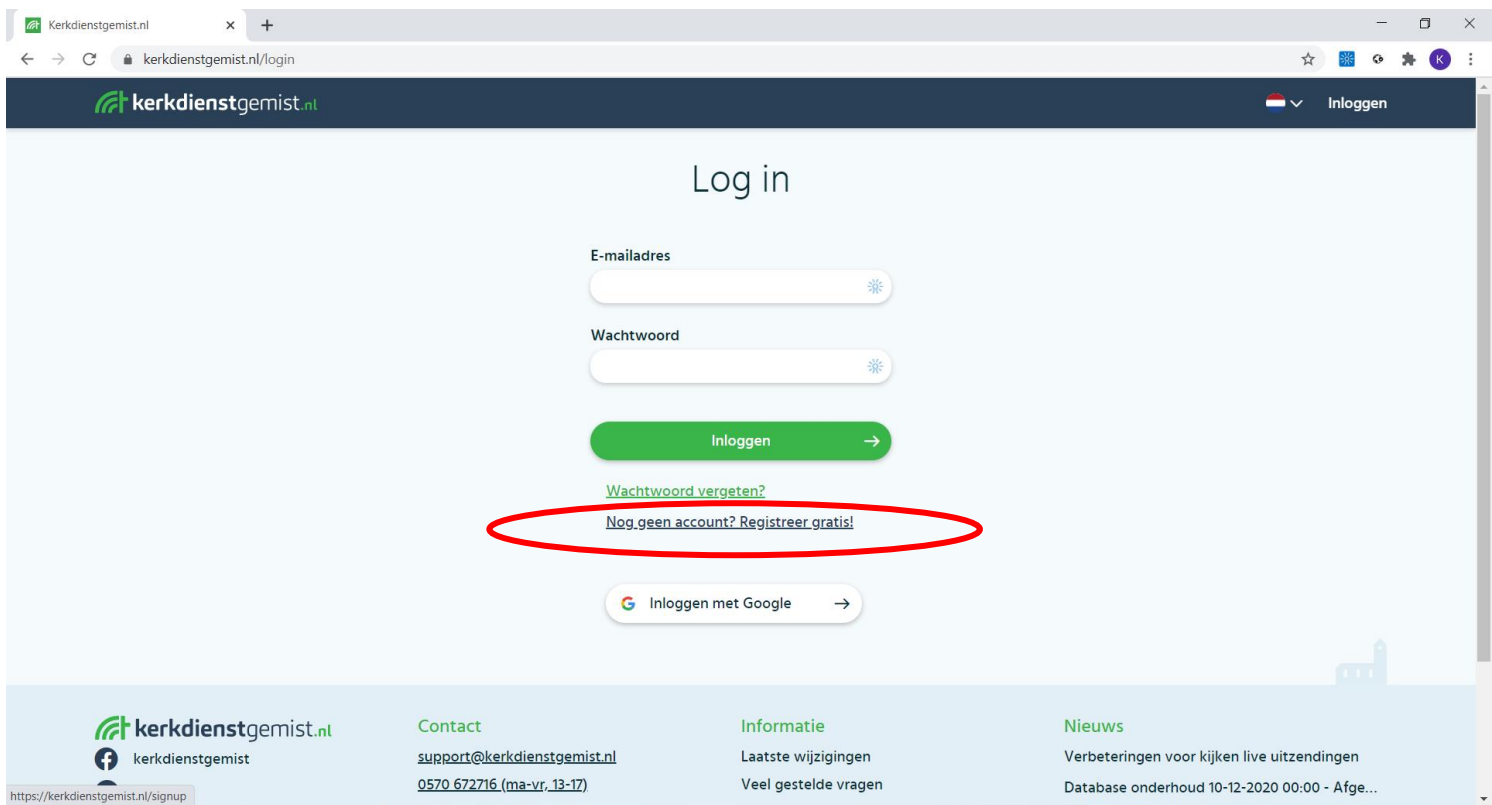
Kerkdienstgemist.nl ×
+
kerkdienstgemist.nl/login
K

kerkdienstgemist.nl
Inloggen

Log in

E-mailadres

Wachtwoord

Inloggen →

Wachtwoord vergeten?
Nog geen account? Registreer gratis!

Inloggen met Google →

kerkdienstgemist.nl
kerkdienstgemist

Contact
support@kerkdienstgemist.nl
0570 672716 (ma-vr, 13-17)

Informatie
Laatste wijzigingen
Veel gestelde vragen

Nieuws
Verbeteringen voor kijken live uitzendingen
Database onderhoud 10-12-2020 00:00 - Afge...

https://kerkdienstgemist.nl/signup